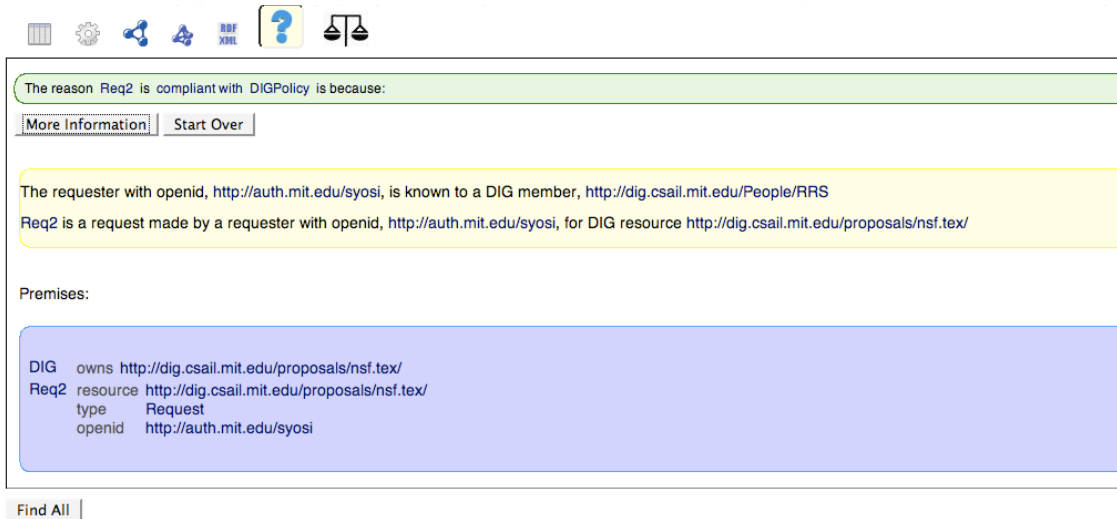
RDF XML

The reason Req2 is compliant with DIGPolicy is because:

More Information Start Over

The requester with openid, http://auth.mit.edu/syosi, is known to a DIG member, http://dig.csail.mit.edu/People/RRS

Req2 is a request made by a requester with openid, http://auth.mit.edu/syosi, for DIG resource http://dig.csail.mit.edu/proposals/nsf.tex/

Premises:

DIG owns http://dig.csail.mit.edu/proposals/nsf.tex/
Req2 resource http://dig.csail.mit.edu/proposals/nsf.tex/
type Request
openid http://auth.mit.edu/syosi

Find All